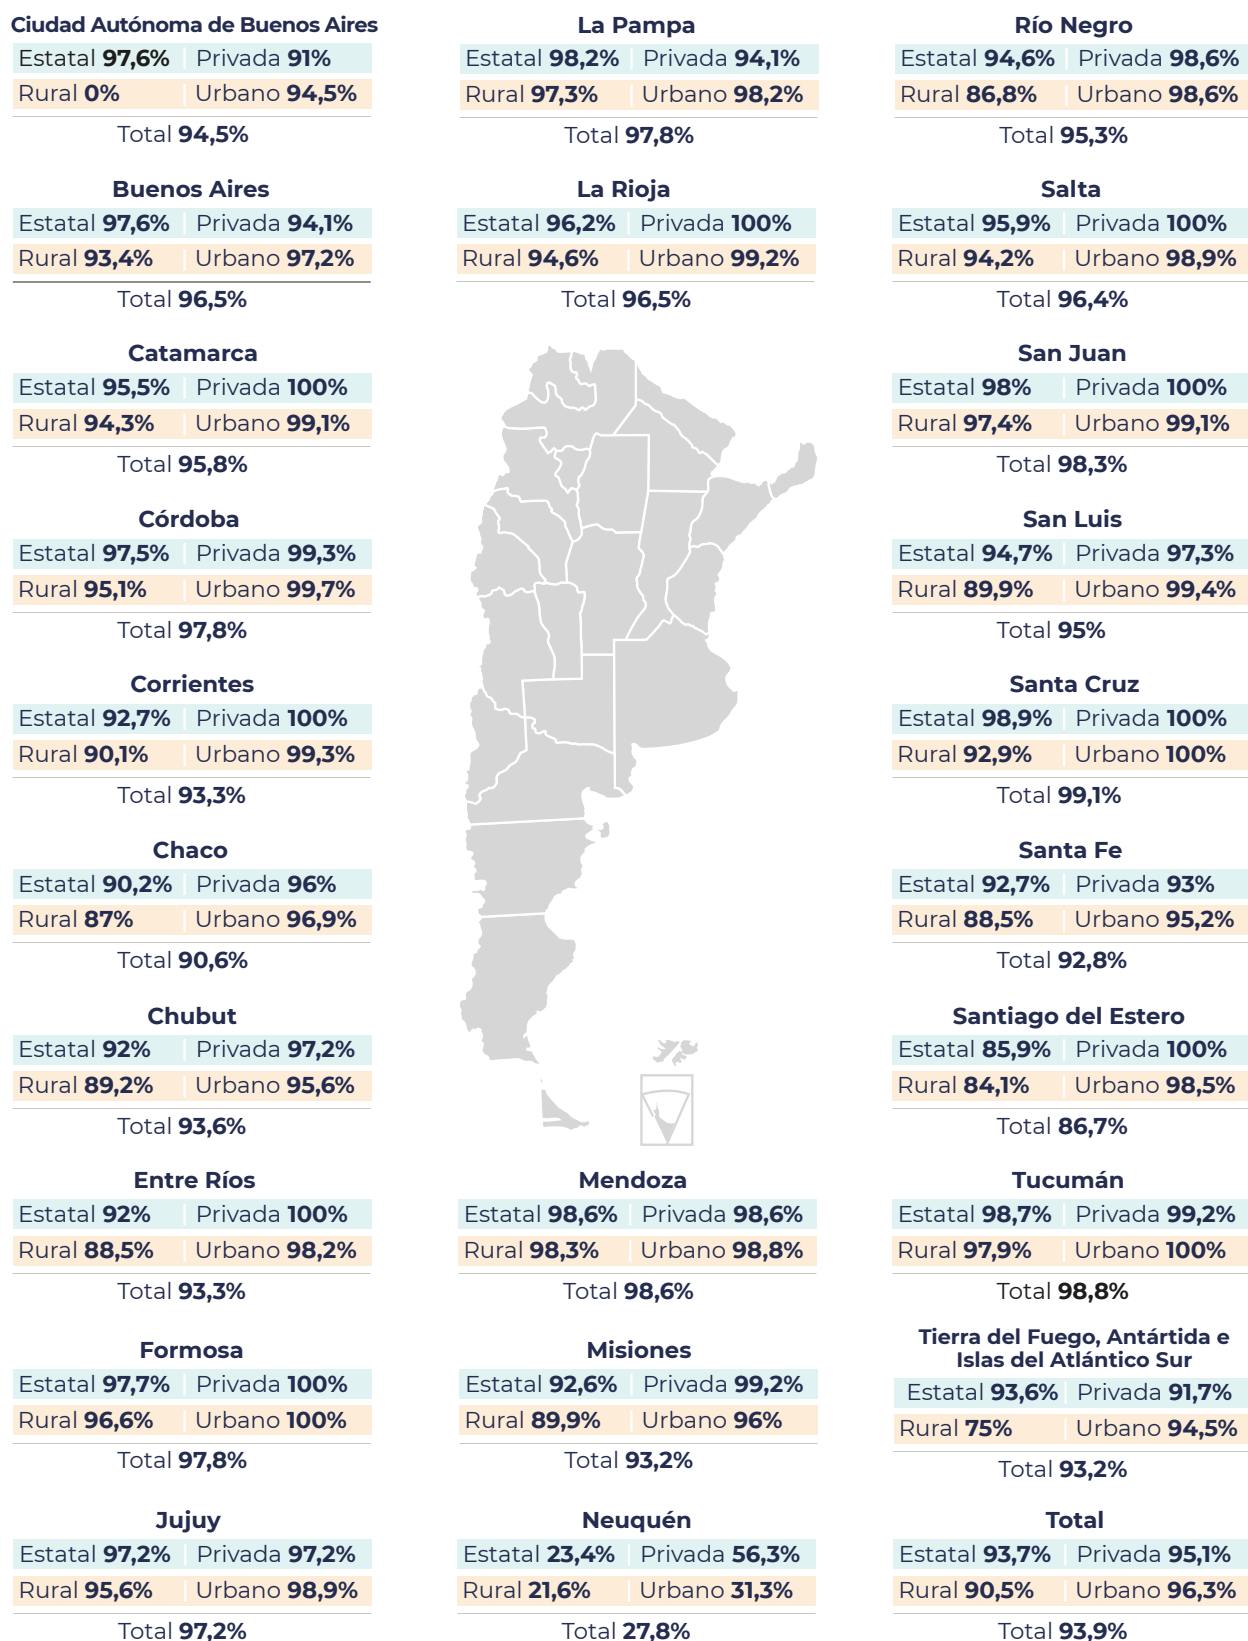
Ciudad Autónoma de Buenos Aires
Estatal 97,6% Privada 91%
Rural 0% Urbano 94,5%
Total 94,5%

Buenos Aires
Estatal 97,6% Privada 94,1%
Rural 93,4% Urbano 97,2%
Total 96,5%

Catamarca
Estatal 95,5% Privada 100%
Rural 94,3% Urbano 99,1%
Total 95,8%

Córdoba
Estatal 97,5% Privada 99,3%
Rural 95,1% Urbano 99,7%
Total 97,8%

Corrientes
Estatal 92,7% Privada 100%
Rural 90,1% Urbano 99,3%
Total 93,3%

Chaco
Estatal 90,2% Privada 96%
Rural 87% Urbano 96,9%
Total 90,6%

Chubut
Estatal 92% Privada 97,2%
Rural 89,2% Urbano 95,6%
Total 93,6%

Entre Ríos
Estatal 92% Privada 100%
Rural 88,5% Urbano 98,2%
Total 93,3%

Formosa
Estatal 97,7% Privada 100%
Rural 96,6% Urbano 100%
Total 97,8%

Jujuy
Estatal 97,2% Privada 97,2%
Rural 95,6% Urbano 98,9%
Total 97,2%

La Pampa
Estatal 98,2% Privada 94,1%
Rural 97,3% Urbano 98,2%
Total 97,8%

La Rioja
Estatal 96,2% Privada 100%
Rural 94,6% Urbano 99,2%
Total 96,5%

Mendoza
Estatal 98,6% Privada 98,6%
Rural 98,3% Urbano 98,8%
Total 98,6%

Misiones
Estatal 92,6% Privada 99,2%
Rural 89,9% Urbano 96%
Total 93,2%

Neuquén
Estatal 23,4% Privada 56,3%
Rural 21,6% Urbano 31,3%
Total 27,8%

Río Negro
Estatal 94,6% Privada 98,6%
Rural 86,8% Urbano 98,6%
Total 95,3%

Salta
Estatal 95,9% Privada 100%
Rural 94,2% Urbano 98,9%
Total 96,4%

San Juan
Estatal 98% Privada 100%
Rural 97,4% Urbano 99,1%
Total 98,3%

San Luis
Estatal 94,7% Privada 97,3%
Rural 89,9% Urbano 99,4%
Total 95%

Santa Cruz
Estatal 98,9% Privada 100%
Rural 92,9% Urbano 100%
Total 99,1%

Santa Fe
Estatal 92,7% Privada 93%
Rural 88,5% Urbano 95,2%
Total 92,8%

Santiago del Estero
Estatal 85,9% Privada 100%
Rural 84,1% Urbano 98,5%
Total 86,7%

Tucumán
Estatal 98,7% Privada 99,2%
Rural 97,9% Urbano 100%
Total 98,8%

Tierra del Fuego, Antártida e Islas del Atlántico Sur
Estatal 93,6% Privada 91,7%
Rural 75% Urbano 94,5%
Total 93,2%

Total
Estatal 93,7% Privada 95,1%
Rural 90,5% Urbano 96,3%
Total 93,9%